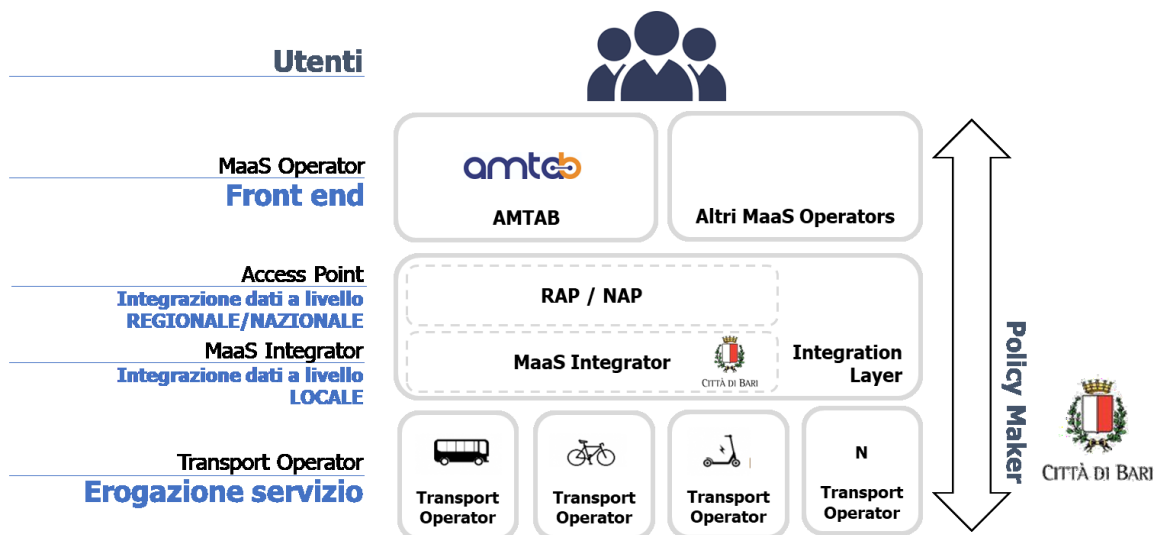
Utenti

MaaS Operator
Front end

amtab
AMTAB

Altri MaaS Operators

Access Point
Integrazione dati a livello REGIONALE/NAZIONALE

MaaS Integrator
Integrazione dati a livello LOCALE

RAP / NAP

MaaS Integrator

CITTÀ DI BARI

Integration Layer

Policy Maker

Transport Operator
Erogazione servizio

Transport Operator

Transport Operator

Transport Operator

N
Transport Operator

CITTÀ DI BARI